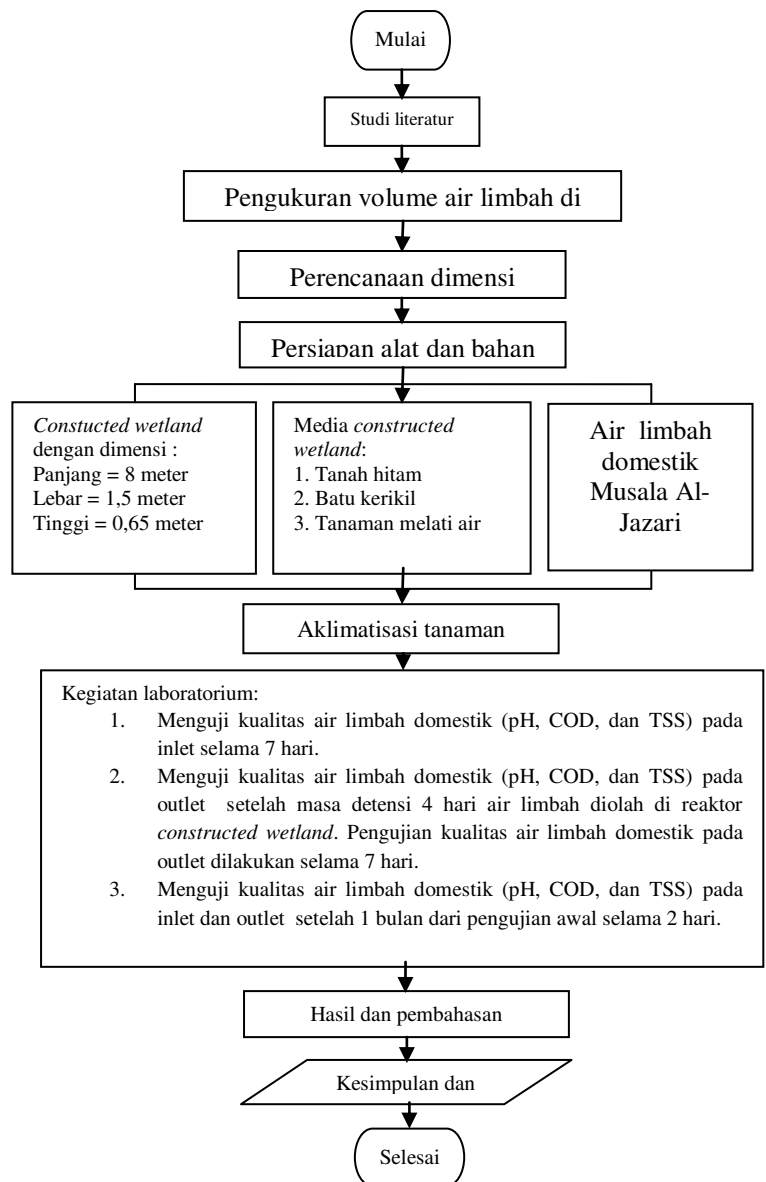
Mulai

Studi literatur

Pengukuran volume air limbah di

Perencanaan dimensi

Persiapan alat dan bahan

Constucted wetland dengan dimensi :
Panjang = 8 meter
Lebar = 1,5 meter
Tinggi = 0,65 meter

Media constructed wetland:
1. Tanah hitam
2. Batu kerikil
3. Tanaman melati air

Air limbah domestik Musala Al-Jazari

Aklimatisasi tanaman

Kegiatan laboratorium:
1. Menguji kualitas air limbah domestik (pH, COD, dan TSS) pada inlet selama 7 hari.
2. Menguji kualitas air limbah domestik (pH, COD, dan TSS) pada outlet setelah masa detensi 4 hari air limbah diolah di reaktor constructed wetland. Pengujian kualitas air limbah domestik pada outlet dilakukan selama 7 hari.
3. Menguji kualitas air limbah domestik (pH, COD, dan TSS) pada inlet dan outlet setelah 1 bulan dari pengujian awal selama 2 hari.

Hasil dan pembahasan

Kesimpulan dan

Selesai